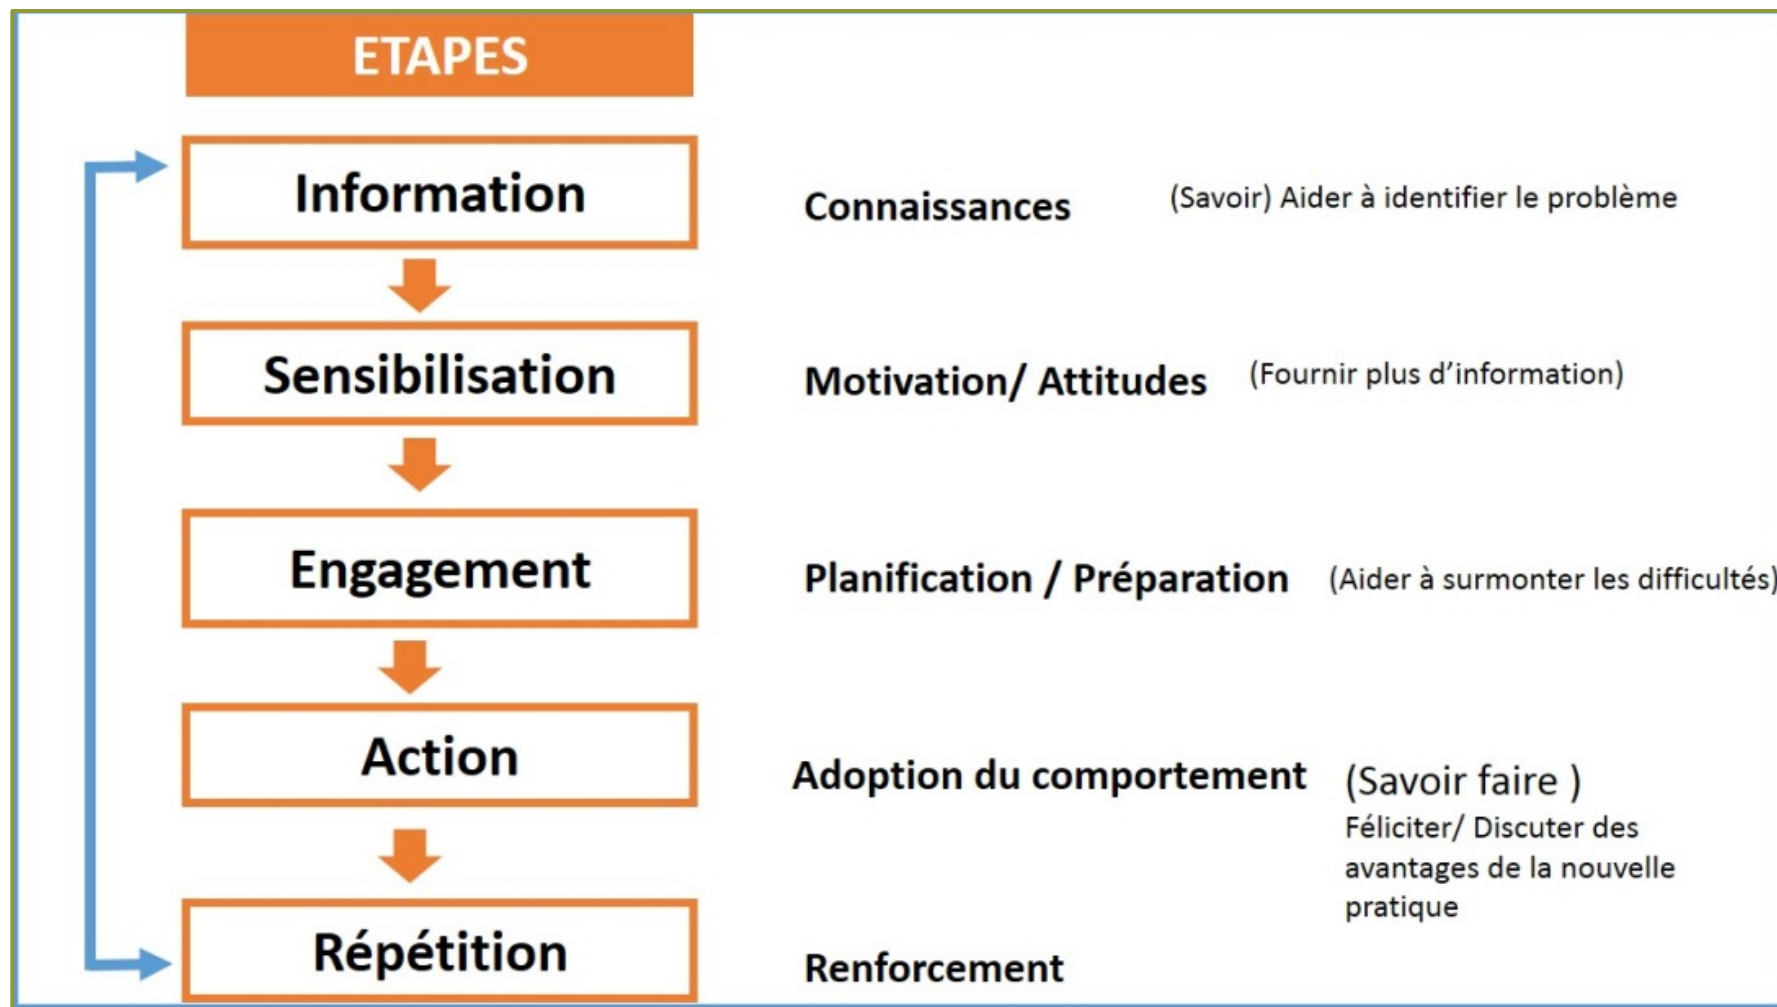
ETAPES

Information

Connaissances

(Savoir) Aider à identifier le problème

Sensibilisation

Motivation/ Attitudes

(Fournir plus d'information)

Engagement

Planification / Préparation

(Aider à surmonter les difficultés)

Action

Adoption du comportement

(Savoir faire )
Féliciter/ Discuter des avantages de la nouvelle pratique

Répétition

Renforcement